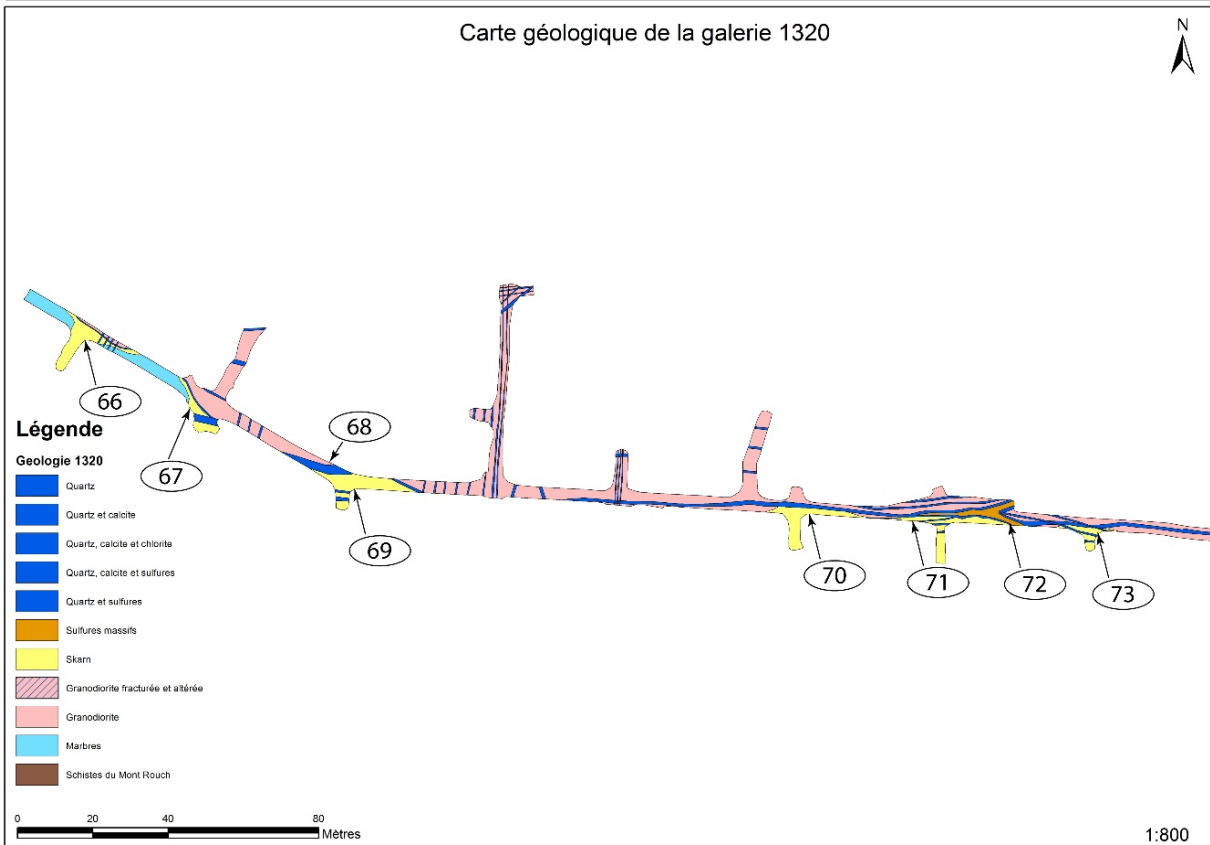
Carte géologique de la galerie 1320

N

66

67

68

69

70

71

72

73

Légende

Geologie 1320

Quartz

Quartz et calcite

Quartz, calcite et chlorite

Quartz, calcite et sulfures

Quartz et sulfures

Sulfures massifs

Skarn

Granodiorite fracturée et altérée

Granodiorite

Marbres

Schistes du Mont Rouch

0 20 40 80 Mètres

1:800